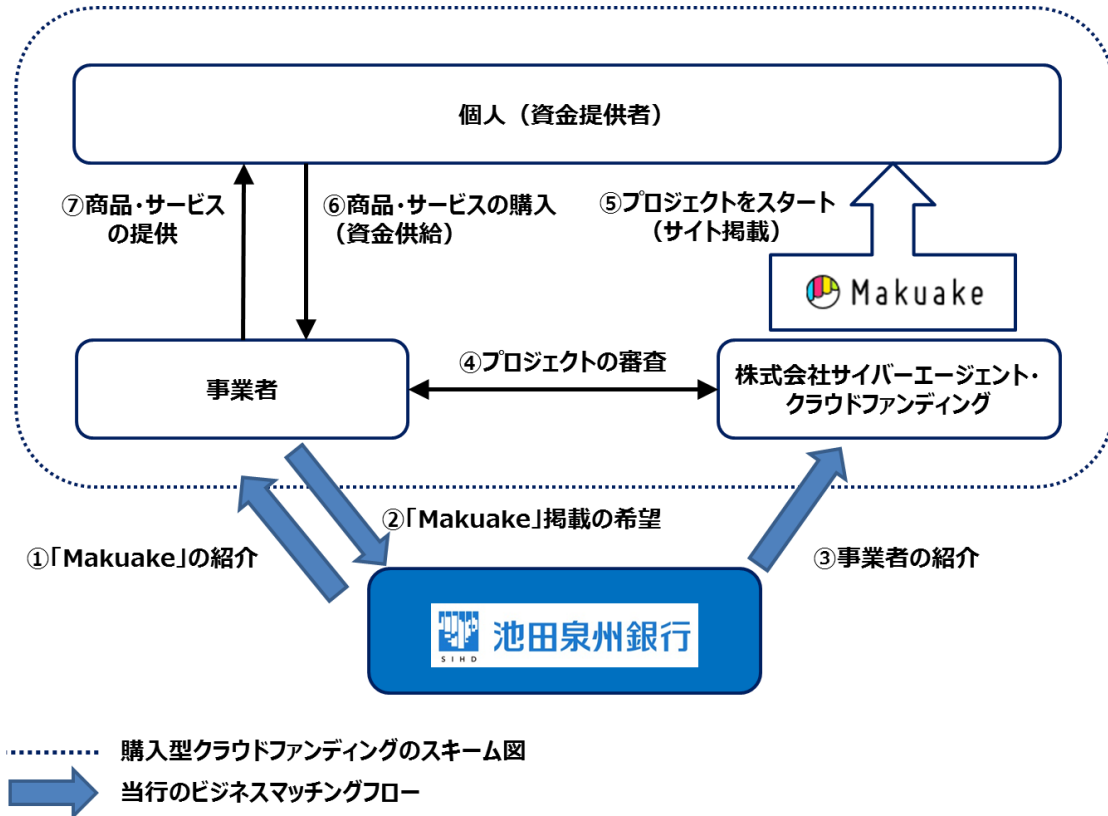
個人（資金提供者）

⑦商品・サービスの提供

⑥商品・サービスの購入（資金供給）

⑤プロジェクトをスタート（サイト掲載）

Makuake

事業者

④プロジェクトの審査

株式会社サイバーエージェント・クラウドファンディング

①「Makuake」の紹介

②「Makuake」掲載の希望

③事業者の紹介

SIHD 池田泉州銀行

購入型クラウドファンディングのスキーム図

当行のビジネスマッチングフロー